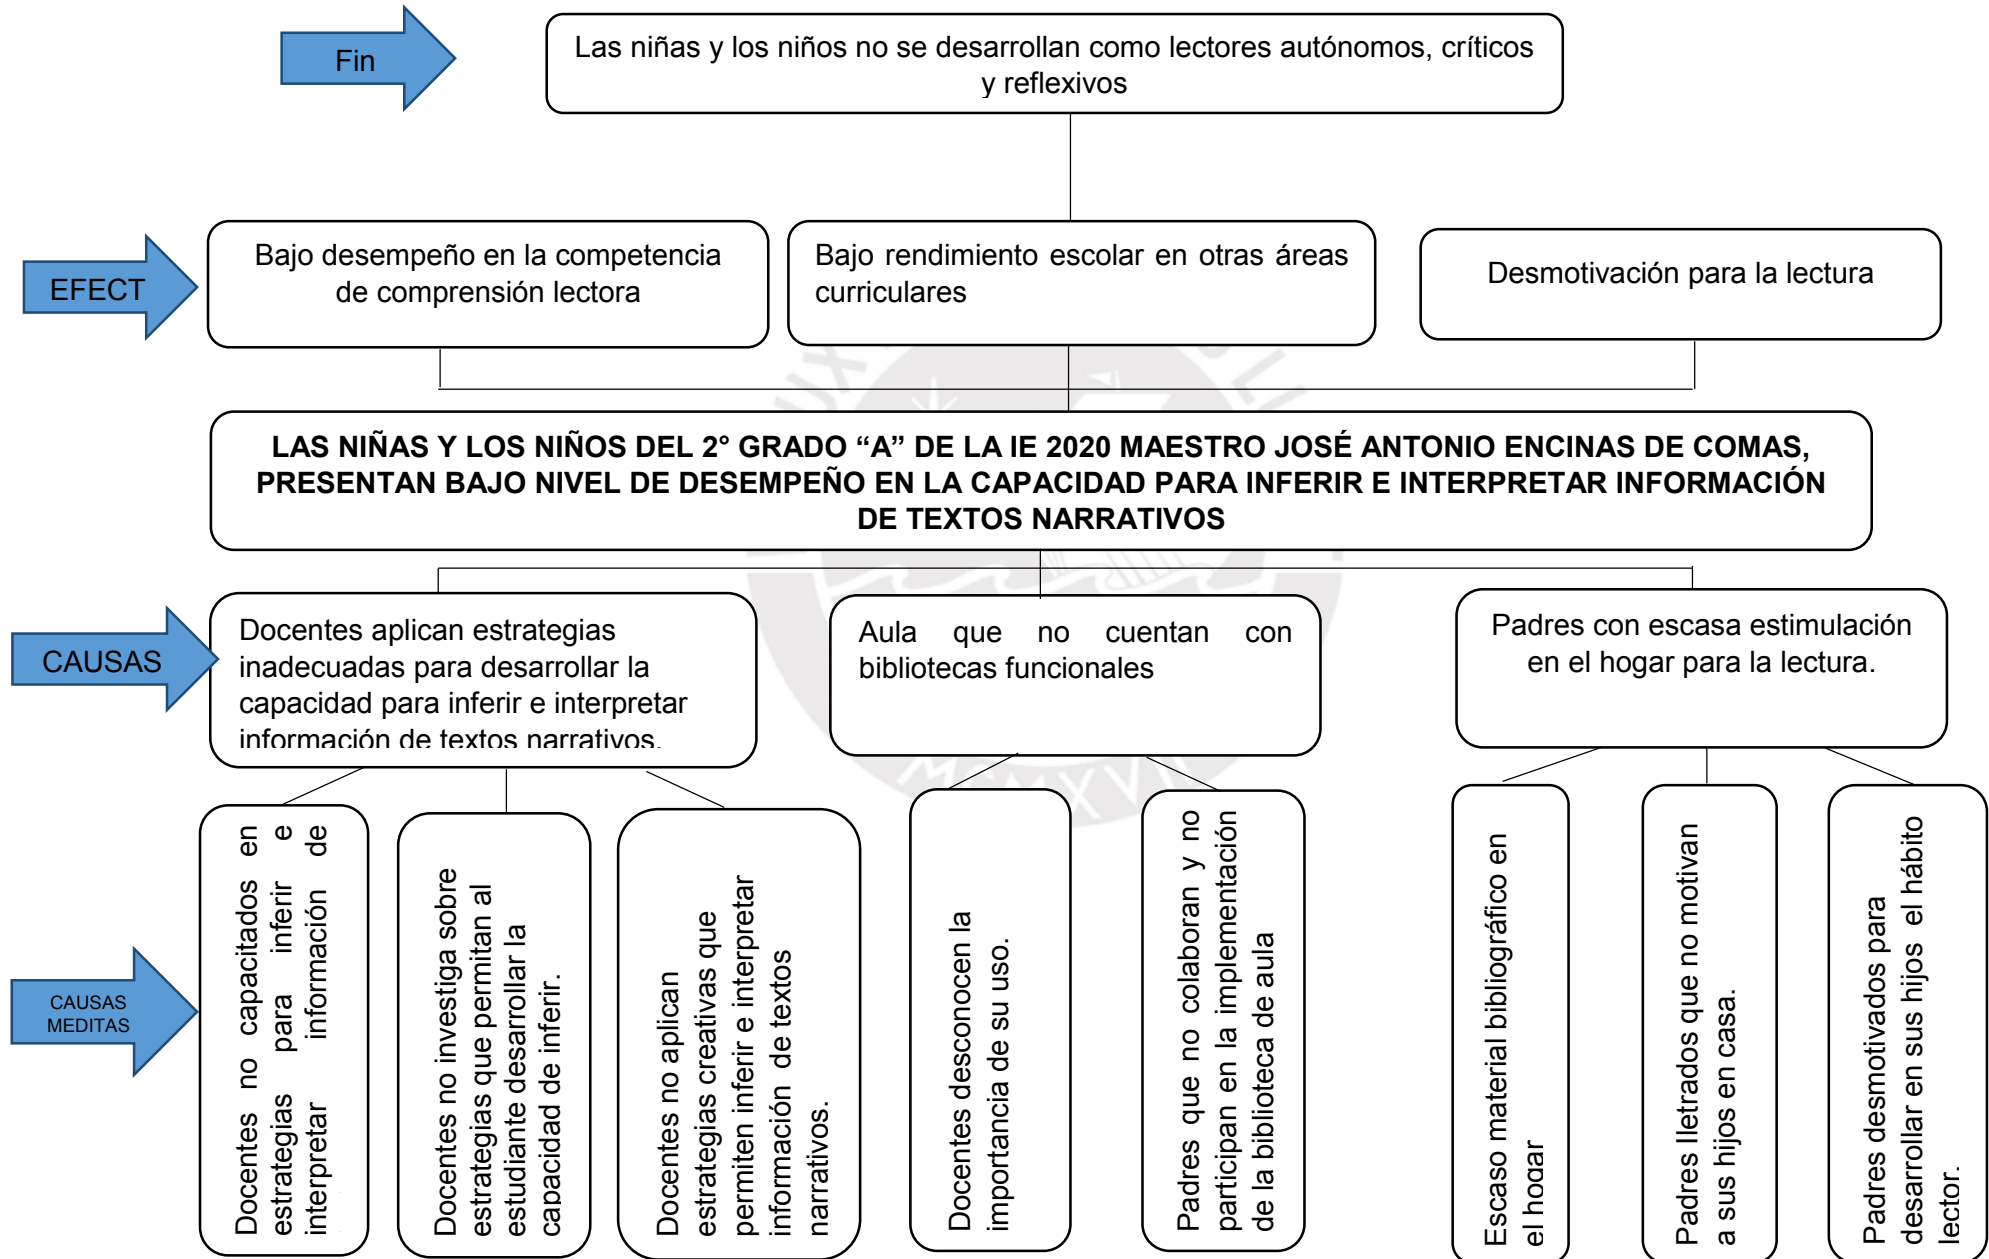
Fin

Las niñas y los niños no se desarrollan como lectores autónomos, críticos y reflexivos

EFECT

Bajo desempeño en la competencia de comprensión lectora

Bajo rendimiento escolar en otras áreas curriculares

Desmotivación para la lectura

LAS NIÑAS Y LOS NIÑOS DEL 2° GRADO “A” DE LA IE 2020 MAESTRO JOSÉ ANTONIO ENCINAS DE COMAS, PRESENTAN BAJO NIVEL DE DESEMPEÑO EN LA CAPACIDAD PARA INFERIR E INTERPRETAR INFORMACIÓN DE TEXTOS NARRATIVOS

CAUSAS

Docentes aplican estrategias inadecuadas para desarrollar la capacidad para inferir e interpretar información de textos narrativos.

Aula que no cuentan con bibliotecas funcionales

Padres con escasa estimulación en el hogar para la lectura.

CAUSAS MEDITAS

Docentes no capacitados en estrategias para inferir e interpretar información de

Docentes no investiga sobre estrategias que permitan al estudiante desarrollar la capacidad de inferir.

Docentes no aplican estrategias creativas que permiten inferir e interpretar información de textos narrativos.

Docentes desconocen la importancia de su uso.

Padres que no colaboran y no participan en la implementación de la biblioteca de aula

Escaso material bibliográfico en el hogar

Padres Iletrados que no motivan a sus hijos en casa.

Padres desmotivados para desarrollar en sus hijos el hábito lector.